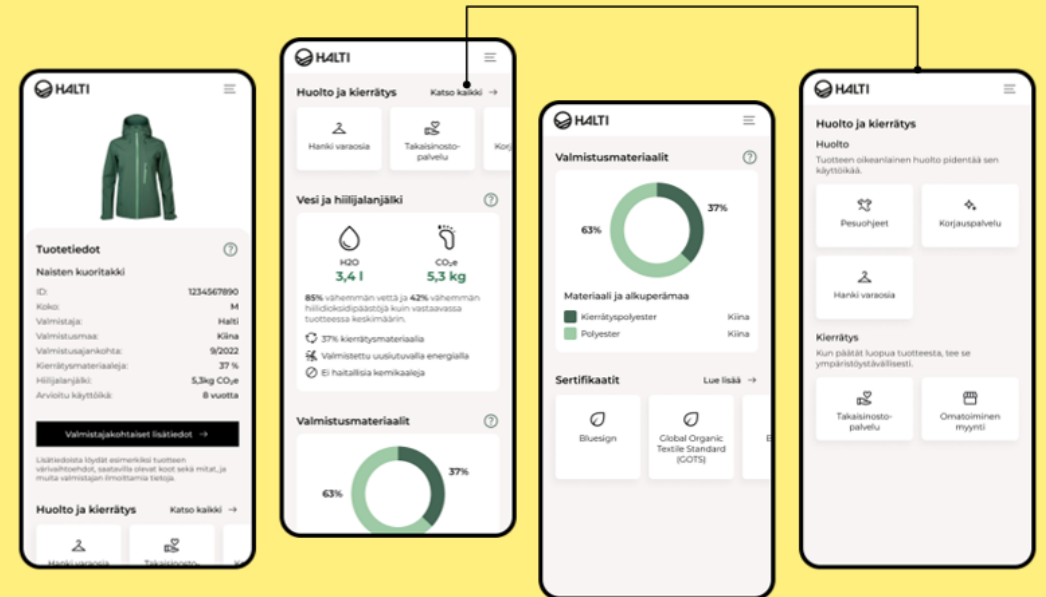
HALTI

Tuotetiedot
Naisten kuoritakki

| | |
|---|---|
| ID: | 1234567890 |
| Koko: | M |
| Valmistaja: | Halti |
| Valmistusmaa: | Kiina |
| Valmistusajankohta: | 9/2022 |
| Kierrätysmateriaaleja: | 37 % |
| Hiilijalanjälki: | 5,3kg CO₂e |
| Arvioitu käyttöikä: | 8 vuotta |

Valmistajakohtaiset lisätiedot →

Lisätiedoista löydät esimerkiksi tuotteen värivaihtoehdot, saatavilla olevat koot sekä mitat, ja muita valmistajan ilmoittamia tietoja.

Huolto ja kierrätys Katso kaikki →
Hanki varaosia
Takaisinosto-

HALTI

Huolto ja kierrätys Katso kaikki →
Hanki varaosia
Takaisinosto-palvelu
Kor

Vesi ja hiilijalanjälki
H2O 3,4 l
CO₂e 5,3 kg
85% vähemmän vettä ja 42% vähemmän hiilidioksidipäästöjä kuin vastaavassa tuotteessa keskimäärin.
37% kierrätysmateriaalia
Valmistettu uusiutuvalla energialla
Ei haitallisia kemikaaleja

Valmistusmateriaalit
63%
37%

HALTI

Valmistusmateriaalit
63%
37%
Materiaali ja alkuperämaa
Kierrätyspolyester Kiina
Polyester Kiina

Sertifikaatit Lue lisää →
Bluesign
Global Organic Textile Standard (GOTS)

HALTI

Huolto ja kierrätys
Huolto
Tuotteen oikeanlainen huolto pidentää sen käyttöikää.
Pesuohjeet
Korjauspalvelu
Hanki varaosia

Kierrätys
Kun päätät luopua tuotteesta, tee se ympäristöystävällisesti.
Takaisinosto-palvelu
Omatoiminen myynti